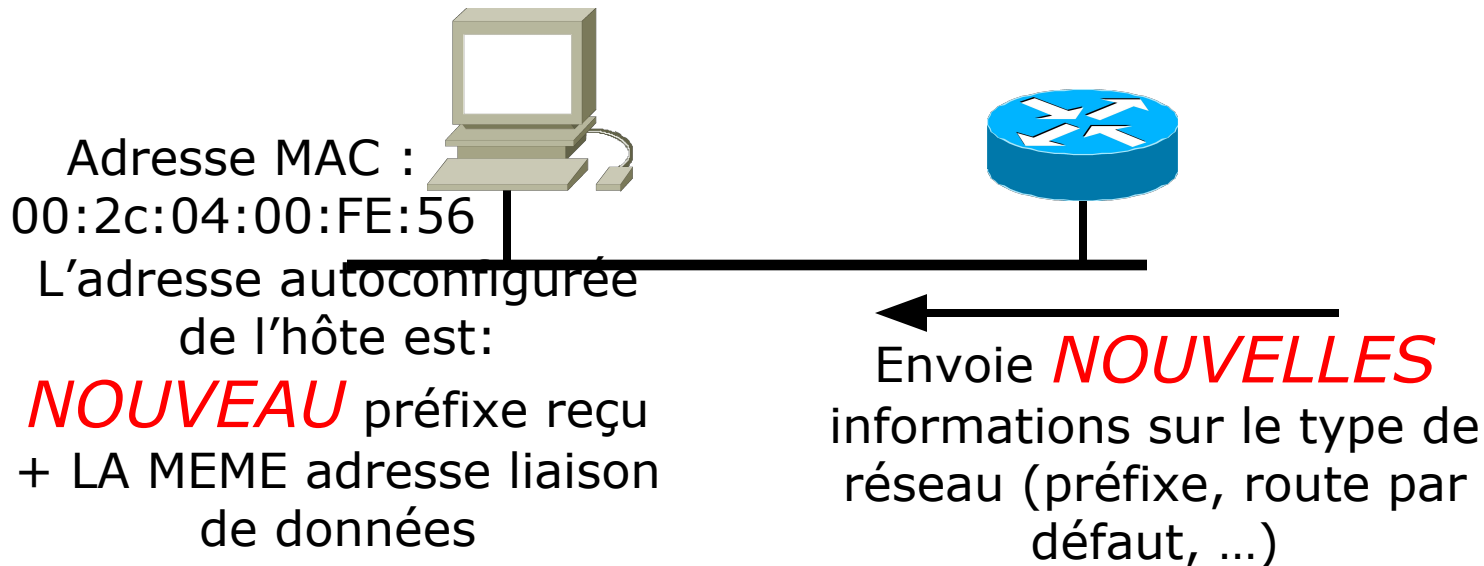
Adresse MAC :
00:2c:04:00:FE:56

L’adresse autoconfigurée de l’hôte est:
NOUVEAU préfixe reçu + LA MEME adresse liaison de données

Envoie NOUVELLES informations sur le type de réseau (préfixe, route par défaut, …)